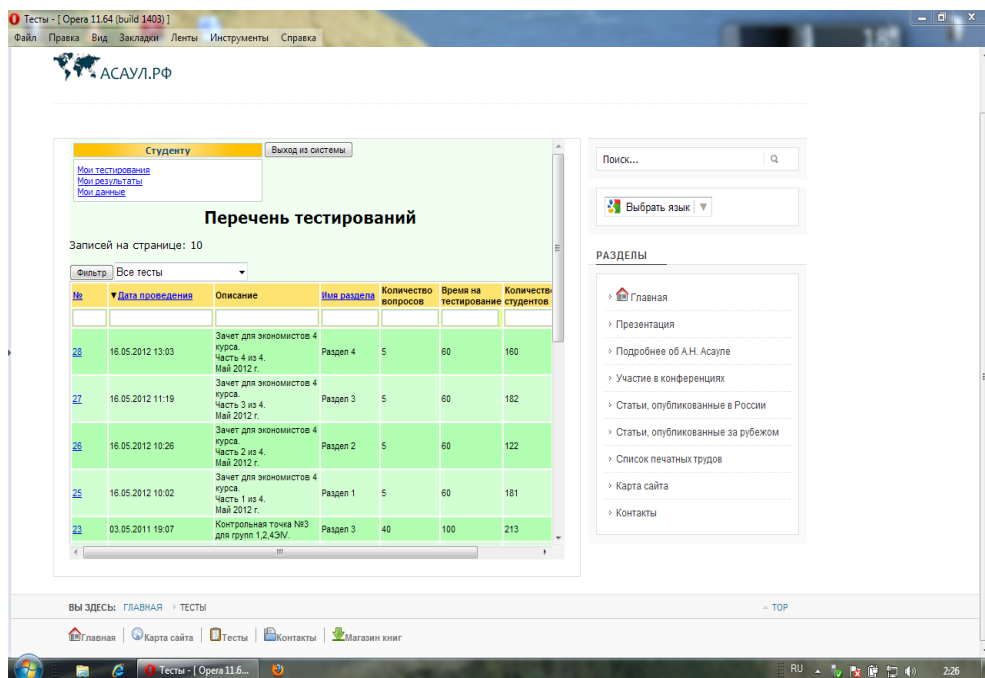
Тесты - [ Opera 11.64 (build 1403) ]

Файл Правка Вид Закладки Ленты Инструменты Справка

АСАУЛ.РФ

Студенту

Выход из системы

Мои тестирования
Мои результаты
Мои данные

Перечень тестирований

Записей на странице: 10

Фильтр Все тесты

| № | ▼Дата проведения | Описание | Имя раздела | Количество вопросов | Время на тестирование | Количество студентов |
|---|---|---|---|---|---|---|
| | | | | | | |
| 28 | 16.05.2012 13:03 | Зачет для экономистов 4 курса. Часть 4 из 4. Май 2012 г. | Раздел 4 | 5 | 60 | 160 |
| 27 | 16.05.2012 11:19 | Зачет для экономистов 4 курса. Часть 3 из 4. Май 2012 г. | Раздел 3 | 5 | 60 | 182 |
| 26 | 16.05.2012 10:26 | Зачет для экономистов 4 курса. Часть 2 из 4. Май 2012 г. | Раздел 2 | 5 | 60 | 122 |
| 25 | 16.05.2012 10:02 | Зачет для экономистов 4 курса. Часть 1 из 4. Май 2012 г. | Раздел 1 | 5 | 60 | 181 |
| 23 | 03.05.2011 19:07 | Контрольная точка №3 для групп 1,2,4ЭИ. | Раздел 3 | 40 | 100 | 213 |

Поиск...

Выбрать язык

РАЗДЕЛЫ

Главная
Презентация
Подробнее об А.Н. Асауле
Участие в конференциях
Статьи, опубликованные в России
Статьи, опубликованные за рубежом
Список печатных трудов
Карта сайта
Контакты

ВЫ ЗДЕСЬ: ГЛАВНАЯ ТЕСТЫ

TOP

Главная | Карта сайта | Тесты | Контакты | Магазин книг

Тесты - [ Opera 11.6...

RU

2:26